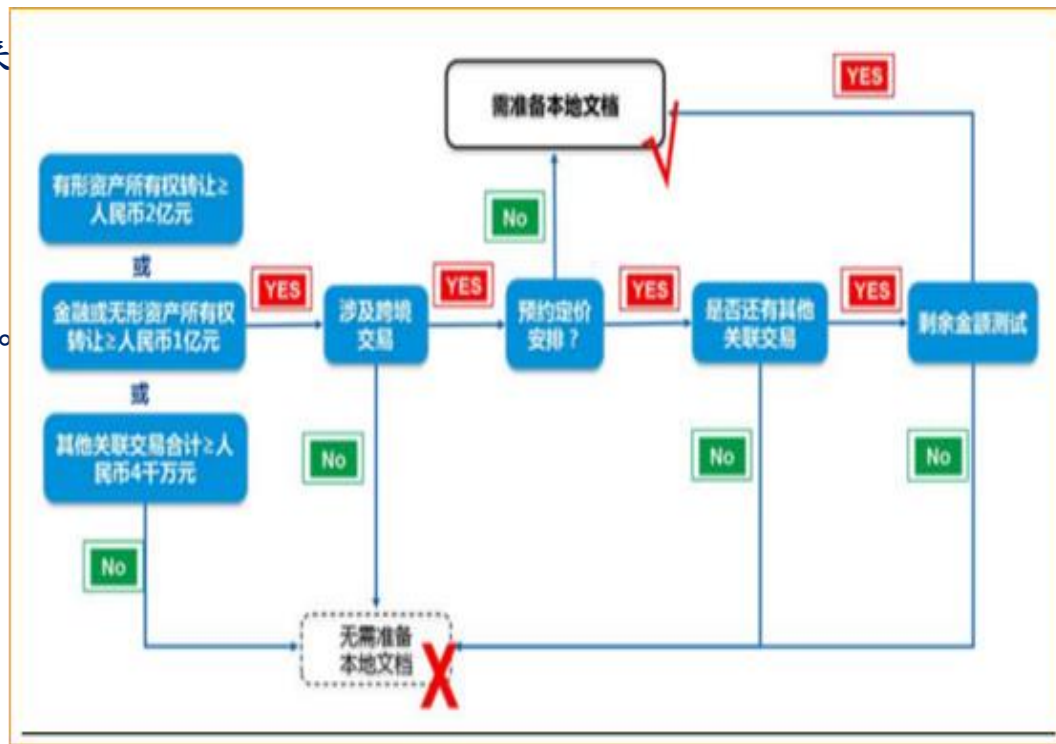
需准备本地文档

YES

有形资产所有权转让≥人民币2亿元

或

金融或无形资产所有权转让≥人民币1亿元

或

其他关联交易合计≥人民币4千万元

YES

涉及跨境交易

YES

No

预约定价安排？

YES

是否还有其他关联交易

YES

剩余金额测试

No

No

No

No

无需准备本地文档